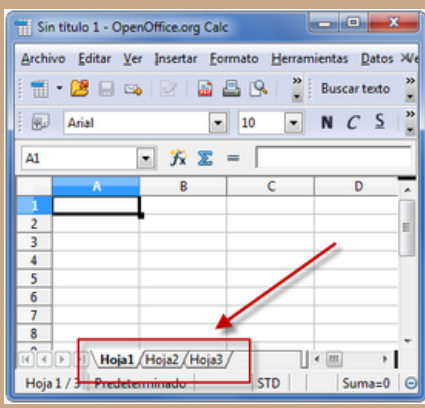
Sin título 1 - OpenOffice.org Calc

Archivo Editar Ver Insertar Formato Herramientas Datos Ve

Buscar texto

Arial 10 N C S

A1 $f_x$ Σ =

| | A | B | C | D |
|---|---|---|---|---|
| 1 | | | | |
| 2 | | | | |
| 3 | | | | |
| 4 | | | | |
| 5 | | | | |
| 6 | | | | |
| 7 | | | | |
| 8 | | | | |

Hoja1 Hoja2 Hoja3

Hoja 1 / 3 Predeterminado STD Suma=0